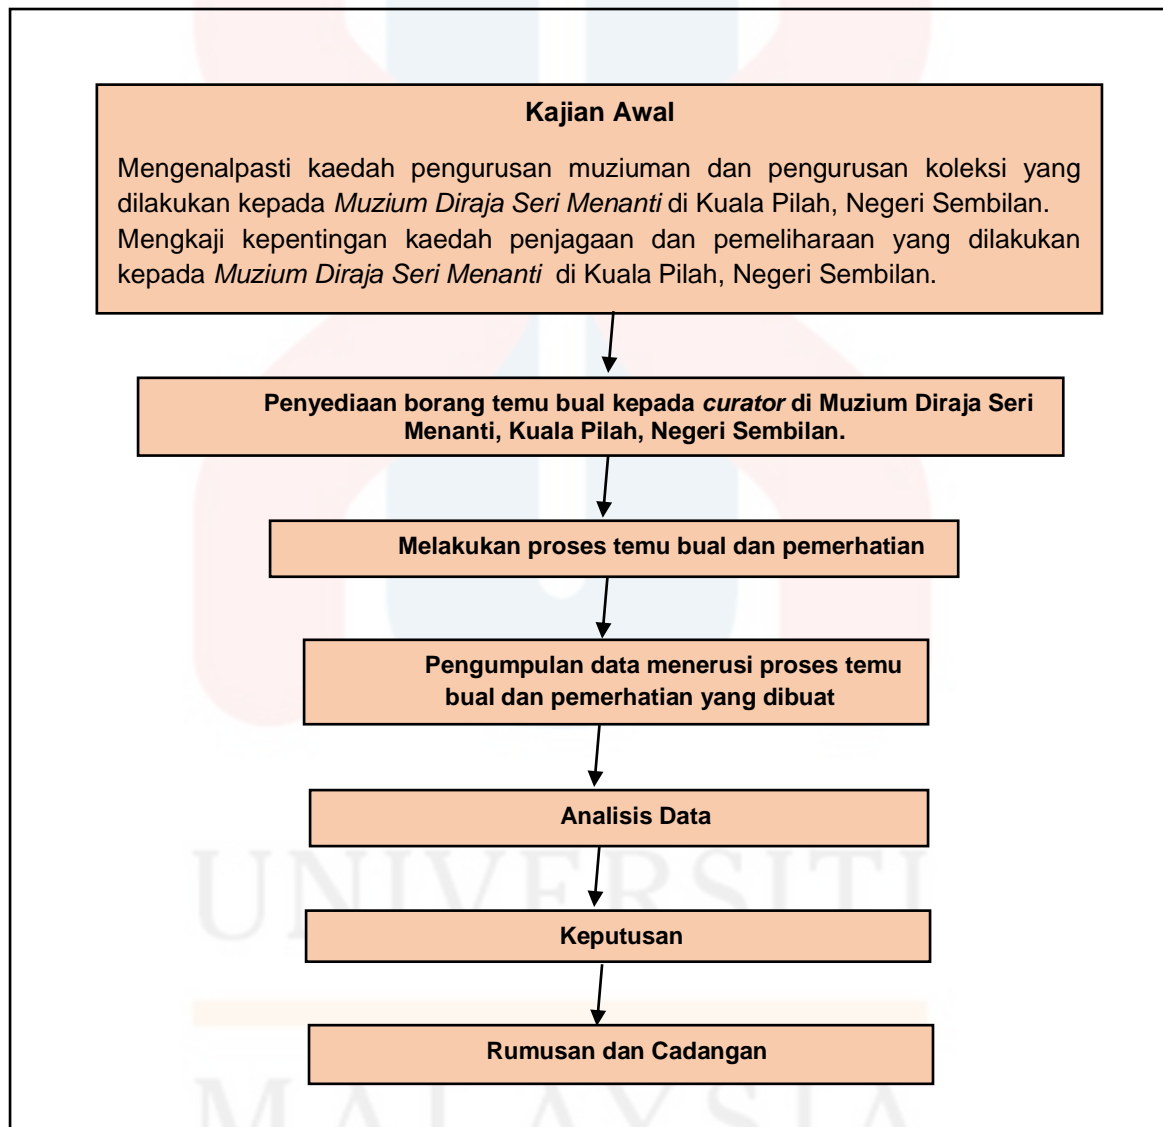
**Kajian Awal**

Mengenalpasti kaedah pengurusan muziuman dan pengurusan koleksi yang dilakukan kepada *Muzium Diraja Seri Menanti* di Kuala Pilah, Negeri Sembilan. Mengkaji kepentingan kaedah penjagaan dan pemeliharaan yang dilakukan kepada *Muzium Diraja Seri Menanti* di Kuala Pilah, Negeri Sembilan.

**Penyediaan borang temu bual kepada *curator* di Muzium Diraja Seri Menanti, Kuala Pilah, Negeri Sembilan.**

**Melakukan proses temu bual dan pemerhatian**

**Pengumpulan data menerusi proses temu bual dan pemerhatian yang dibuat**

**Analisis Data**

**Keputusan**

**Rumusan dan Cadangan**

UNIVERSITI

MALAYSIA